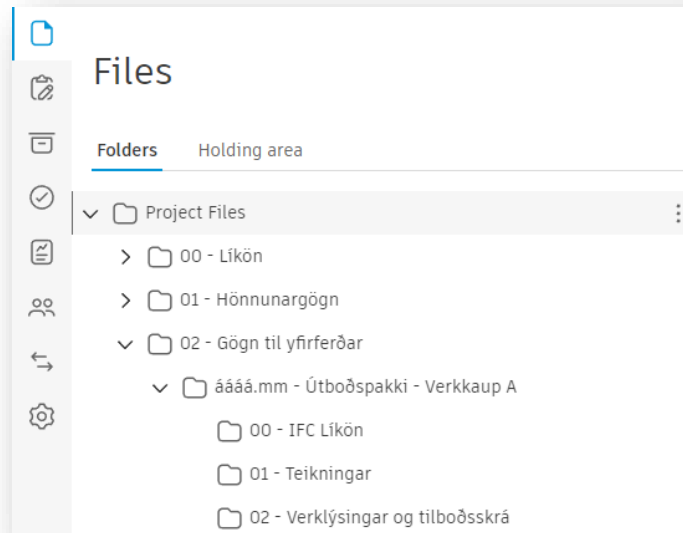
Files

Folders Holding area

Project Files

00 - Líkön

01 - Hönnunargögn

02 - Gögn til yfirferðar

áááá.mm - Útboðspakki - Verkkaup A

00 - IFC Líkön

01 - Teikningar

02 - Verklýsingar og tilboðsskrá